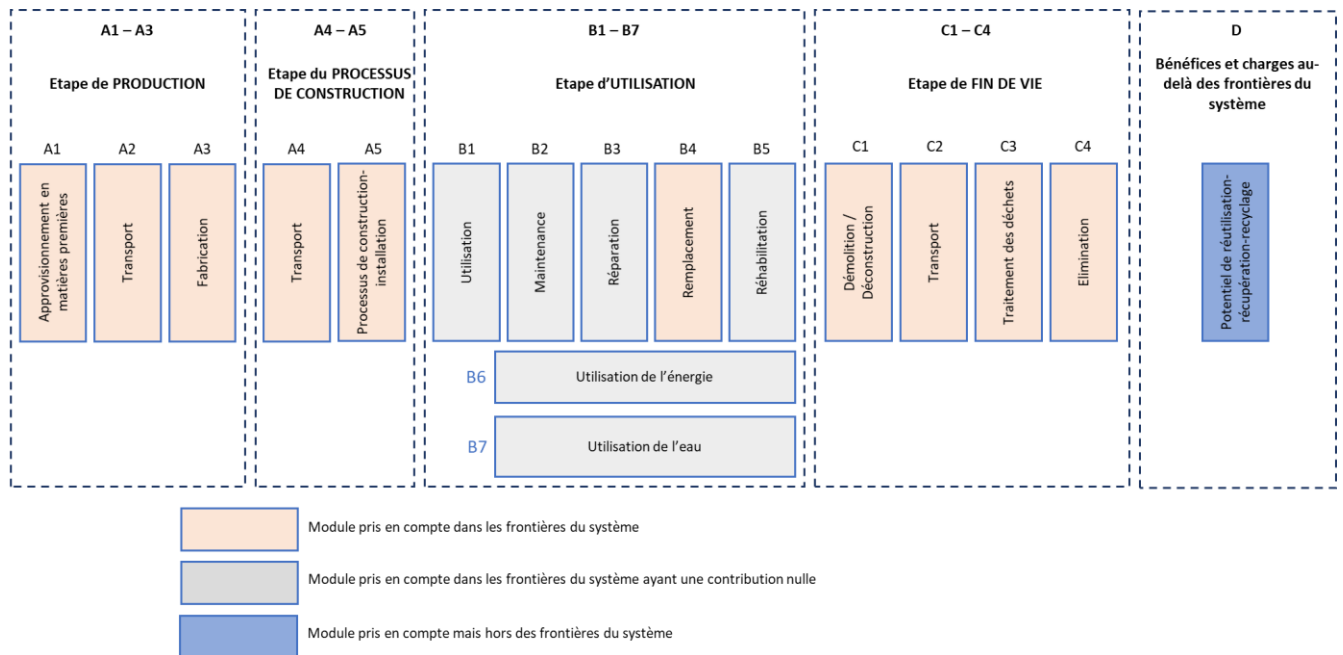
A1 – A3

Etape de PRODUCTION

A1 A2 A3

Approvisionnement en matières premières

Transport

Fabrication

A4 – A5

Etape du PROCESSUS DE CONSTRUCTION

A4 A5

Transport

Processus de construction-installation

B1 – B7

Etape d'UTILISATION

B1 B2 B3 B4 B5

Utilisation

Maintenance

Réparation

Remplacement

Réhabilitation

B6 Utilisation de l'énergie

B7 Utilisation de l'eau

C1 – C4

Etape de FIN DE VIE

C1 C2 C3 C4

Démolition / Déconstruction

Transport

Traitement des déchets

Elimination

D

Bénéfices et charges au-delà des frontières du système

Potentiel de réutilisation-récupération-recyclage

Module pris en compte dans les frontières du système

Module pris en compte dans les frontières du système ayant une contribution nulle

Module pris en compte mais hors des frontières du système